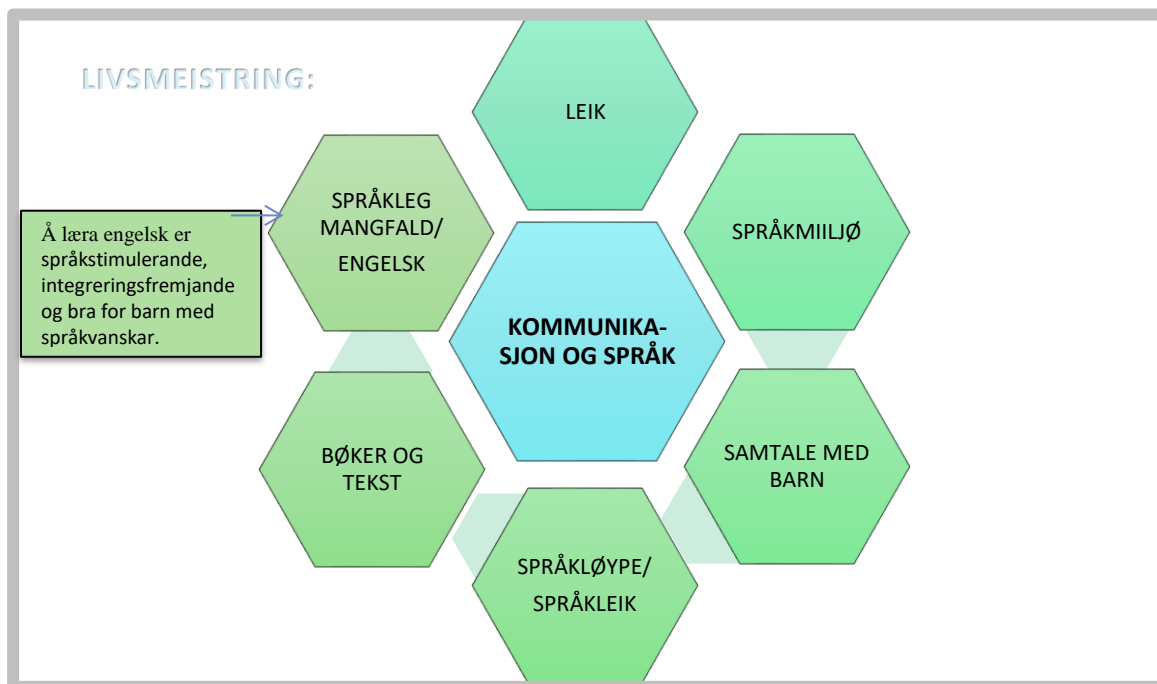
LIVSMEISTRING:

LEIK

SPRÅKLEG MANGFALD/ ENGELSK

Å læra engelsk er språkstimulerande, integreringsfremjande og bra for barn med språkvanskar.

SPRÅKMIILJØ

KOMMUNIKASJON OG SPRÅK

BØKER OG TEKST

SAMTALE MED BARN

SPRÅKLØYPE/ SPRÅKLEIK